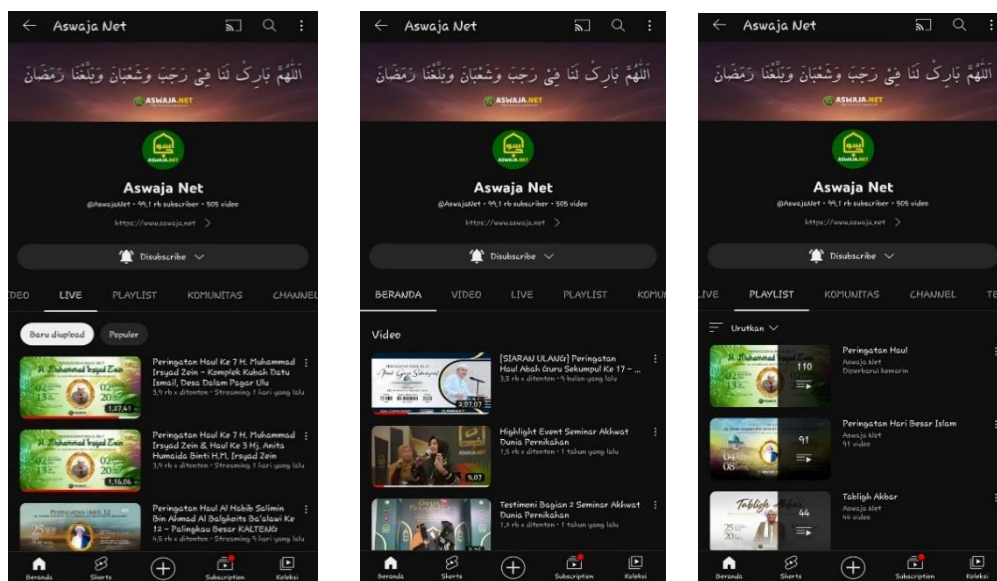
Aswaja Net

اَللّٰهُمَّ بَارِكْ لَنَا فِيْ رَجَبَ وَشَعْبَانَ وَبَلِّغْنَا رَمَضَانَ

ASWAJA.NET

Aswaja Net

@AswajaNet • 99,1 rb subscriber • 505 video

https://www.aswaja.net >

Disubscribe

DEO LIVE PLAYLIST KOMUNITAS CHANNEL

Baru diupload Populer

Peringatan Haul Ke 7 H. Muhammad Irsyad Zein - Komplek Kubah Datu Ismail, Desa Dalam Pagar Ulu
3,9 rb x ditonton • Streaming 1 hari yang lalu
1.27.41

Peringatan Haul Ke 7 H. Muhammad Irsyad Zein & Haul Ke 3 Hj. Anita Humaida Binti H.M. Irsyad Zein
3,9 rb x ditonton • Streaming 1 hari yang lalu
1.16.06

Peringatan Haul Al Habib Salimin Bin Ahmad Al Balgheits Ba'alawi Ke 12 - Palingkau Besar KALTENG
4,5 rb x ditonton • Streaming 5 hari yang lalu

Beranda Shorts Subscription Koleksi

Aswaja Net

اَللّٰهُمَّ بَارِكْ لَنَا فِيْ رَجَبَ وَشَعْبَانَ وَبَلِّغْنَا رَمَضَانَ

ASWAJA.NET

Aswaja Net

@AswajaNet • 99,1 rb subscriber • 505 video

https://www.aswaja.net >

Disubscribe

BERANDA VIDEO LIVE PLAYLIST KOMU

Video

[SIARAN ULANG] Peringatan Haul Abah Guru Sekumpul Ke 17 - ...
3,5 rb x ditonton • 9 bulan yang lalu
2.07.07

Highlight Event Seminar Akhwat Dunia Pernikahan
1,5 rb x ditonton • 1 tahun yang lalu
5.07

Testimoni Bagian 2 Seminar Akhwat Dunia Pernikahan
1,2 rb x ditonton • 1 tahun yang lalu

Beranda Shorts Subscription Koleksi

Aswaja Net

اَللّٰهُمَّ بَارِكْ لَنَا فِيْ رَجَبَ وَشَعْبَانَ وَبَلِّغْنَا رَمَضَانَ

ASWAJA.NET

Aswaja Net

@AswajaNet • 99,1 rb subscriber • 505 video

https://www.aswaja.net >

Disubscribe

IVE PLAYLIST KOMUNITAS CHANNEL TE

Urutkan

Peringatan Haul
Aswaja Net
Diperbarui kemarin
110

Peringatan Hari Besar Islam
Aswaja Net
91 video
91

Tabligh Akbar
Aswaja Net
44 video
44

Beranda Shorts Subscription Koleksi